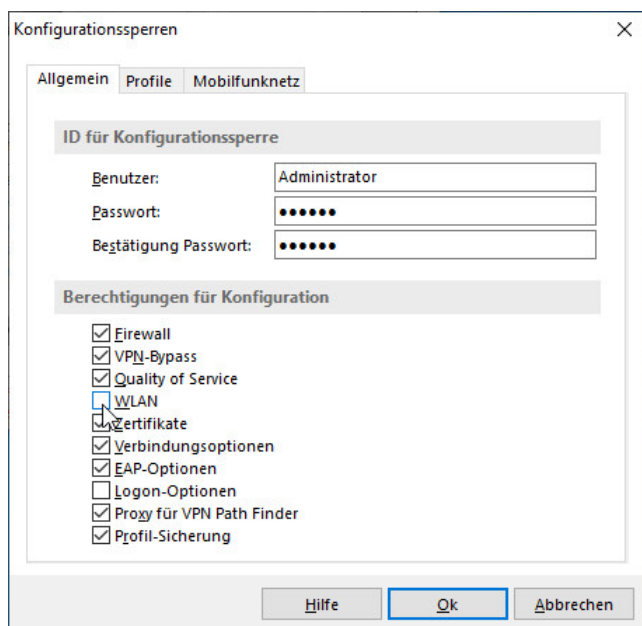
Konfigurationssperren

×

Allgemein Profile Mobilfunknetz

ID für Konfigurationssperre

Benutzer: Administrator

Passwort: ••••••

Bestätigung Passwort: ••••••

Berechtigungen für Konfiguration

Firewall
VPN-Bypass
Quality of Service
WLAN
Zertifikate
Verbindungsoptionen
EAP-Optionen
Logon-Optionen
Proxy für VPN Path Finder
Profil-Sicherung

Hilfe Ok Abbrechen